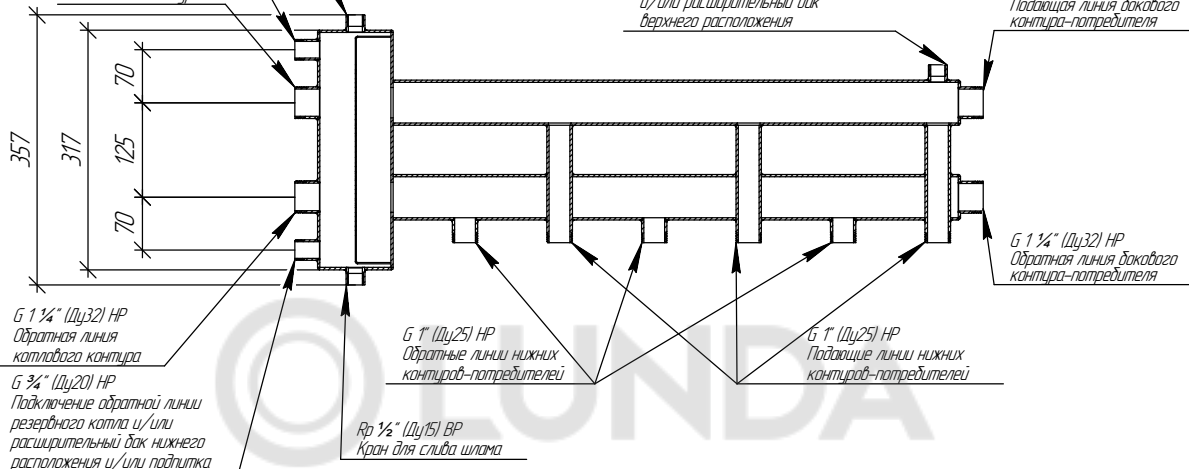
и/или расширительный бак верхнего расположения

Подающая линия бокового контура–потребителя

357

317

70

125

70

G 1 ¼" (Ду32) НР
Обратная линия бокового контура–потребителя

G 1 ¼" (Ду32) НР
Обратная линия котлового контура

G ¾" (Ду20) НР
Подключение обратной линии резервного котла и/или расширительный бак нижнего расположения и/или подпитка

G 1" (Ду25) НР
Обратные линии нижних контуров–потребителей

G 1" (Ду25) НР
Подающие линии нижних контуров–потребителей

Rp ½" (Ду15) ВР
Кран для слива шлама

LUNDA